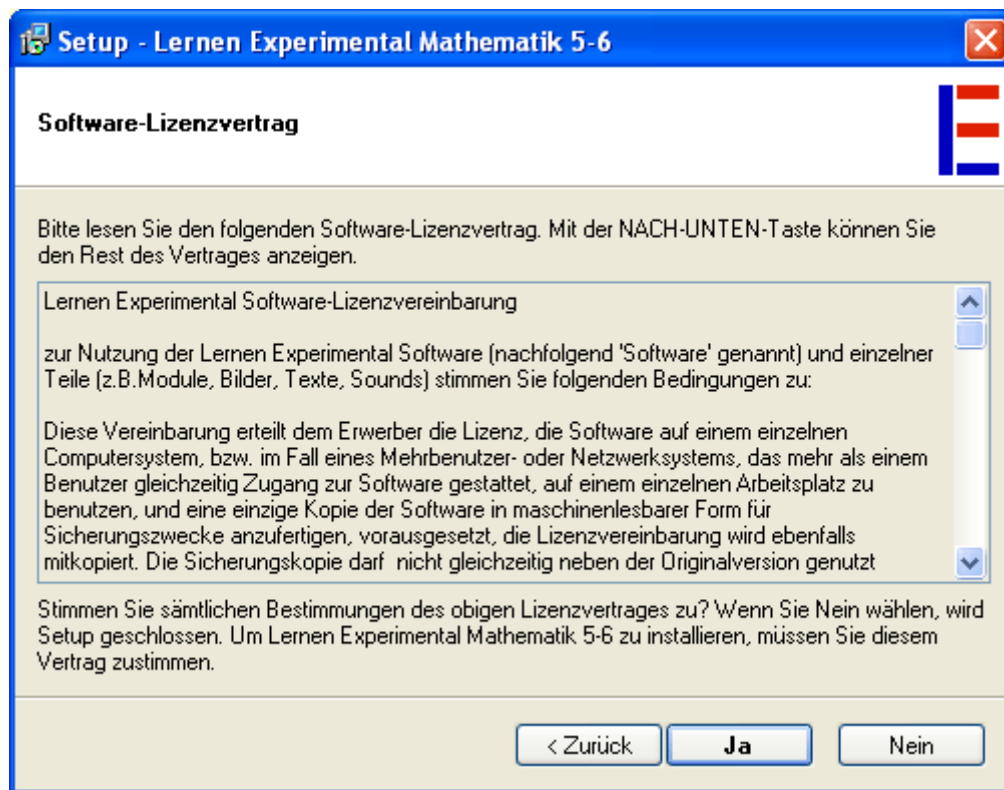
Setup - Lernen Experimental Mathematik 5-6

Software-Lizenzvertrag

Bitte lesen Sie den folgenden Software-Lizenzvertrag. Mit der NACH-UNTEN-Taste können Sie den Rest des Vertrages anzeigen.

Lernen Experimental Software-Lizenzvereinbarung

zur Nutzung der Lernen Experimental Software (nachfolgend 'Software' genannt) und einzelner Teile (z.B.Module, Bilder, Texte, Sounds) stimmen Sie folgenden Bedingungen zu:

Diese Vereinbarung erteilt dem Erwerber die Lizenz, die Software auf einem einzelnen Computersystem, bzw. im Fall eines Mehrbenutzer- oder Netzwerksystems, das mehr als einem Benutzer gleichzeitig Zugang zur Software gestattet, auf einem einzelnen Arbeitsplatz zu benutzen, und eine einzige Kopie der Software in maschinenlesbarer Form für Sicherungszwecke anzufertigen, vorausgesetzt, die Lizenzvereinbarung wird ebenfalls mitkopiert. Die Sicherungskopie darf nicht gleichzeitig neben der Originalversion genutzt

Stimmen Sie sämtlichen Bestimmungen des obigen Lizenzvertrages zu? Wenn Sie Nein wählen, wird Setup geschlossen. Um Lernen Experimental Mathematik 5-6 zu installieren, müssen Sie diesem Vertrag zustimmen.

< Zurück | Ja | Nein